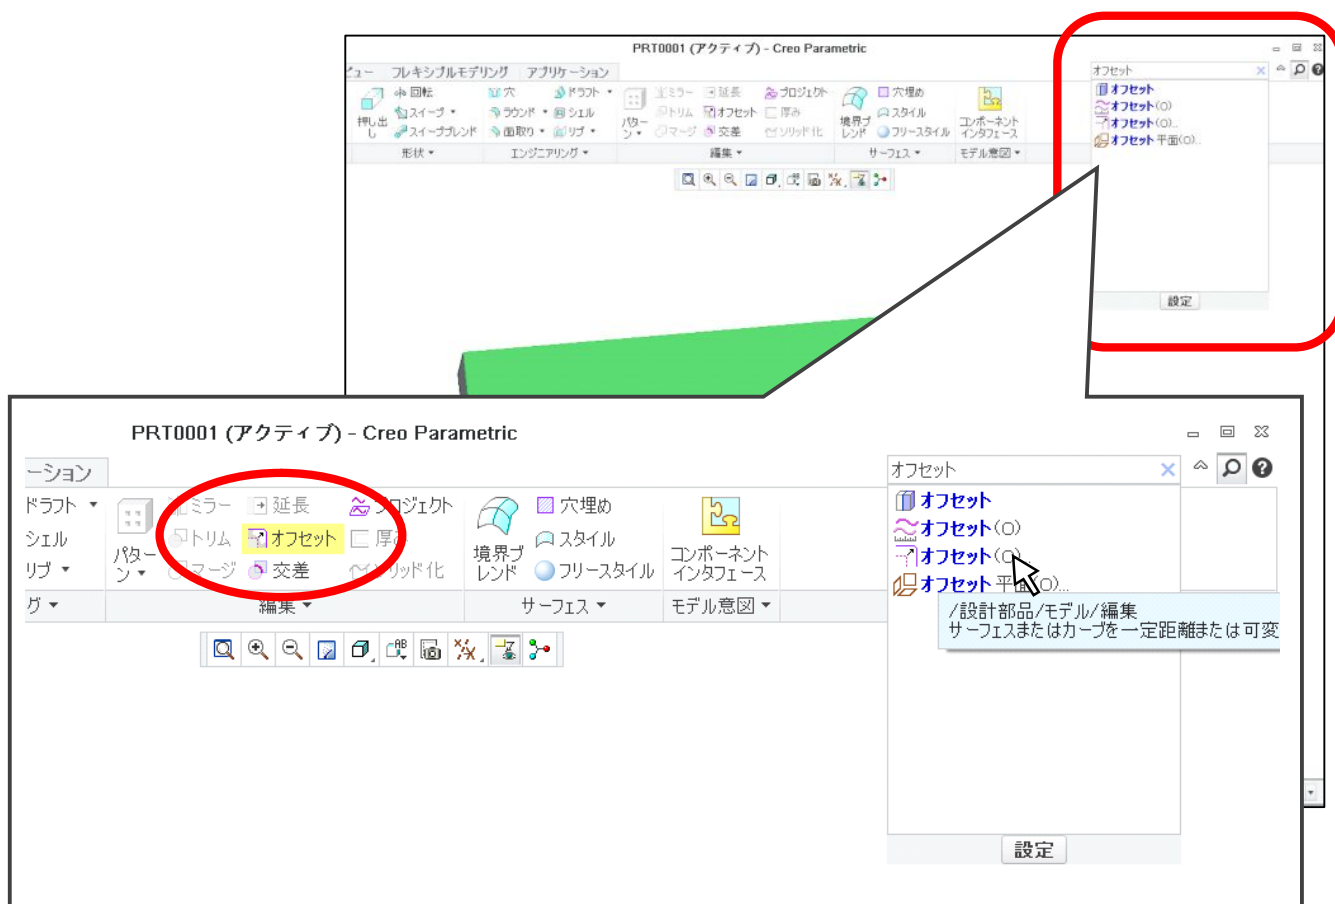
PRT0001 (アクティブ) - Creo Parametric

ュー フレキシブルモデリング アプリケーション

押し出し 回転 スイープ スイープブレンド 穴 ラウンド 面取り ドラフト シェル リブ パターン ミラー トリム マージ 延長 オフセット 交差 プロジェクト 厚み ソリッド化 境界ブレンド 穴埋め スタイル フリースタイル コンポーネントインタフェース

形状 エンジニアリング 編集 サーフェス モデル意図

オフセット
オフセット
オフセット(O)
オフセット(O)...
オフセット 平面(O)...

設定

PRT0001 (アクティブ) - Creo Parametric

ーション

ドラフト シェル リブ パターン ミラー トリム マージ 延長 オフセット 交差 プロジェクト 厚み ソリッド化 境界ブレンド 穴埋め スタイル フリースタイル コンポーネントインタフェース

グ 編集 サーフェス モデル意図

オフセット
オフセット
オフセット(O)
オフセット(O)
オフセット 平面(O)...

/設計部品/モデル/編集
サーフェスまたはカーブを一定距離または可変

設定